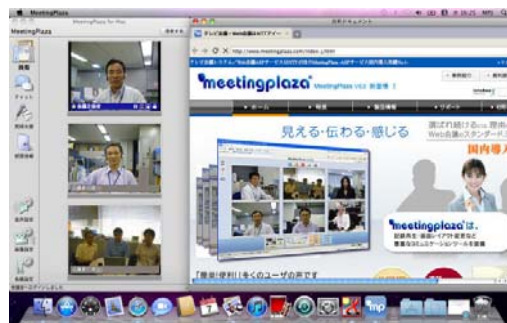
MeetingPlaza

MeetingPlaza for Mac

MeetingPlaza

http://www.meetingplaza.com/index.shtml

meetingplaza

MeetingPlaza V6.0 新登場！

ホーム

見える・伝わる・感じる

国内導入

meetingplaza は、

「簡単・便利」をくユーザの声で